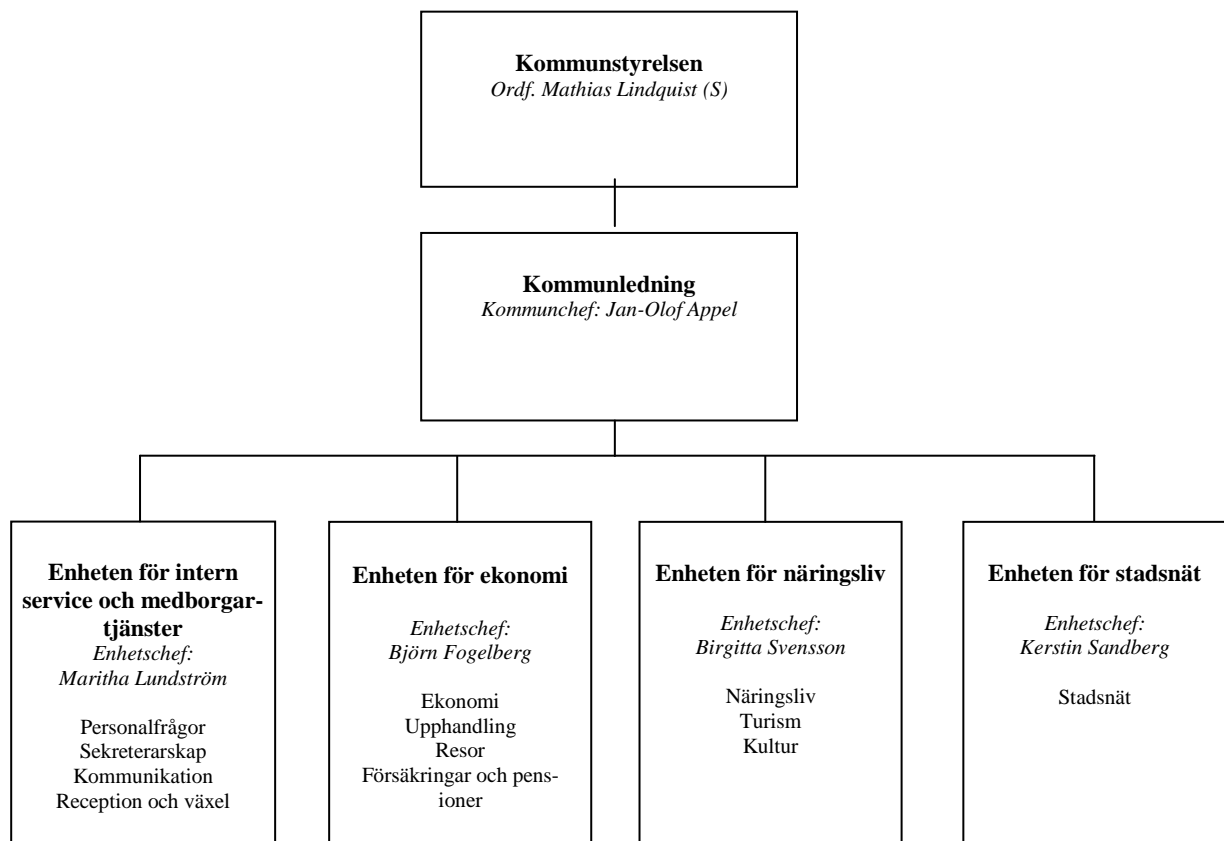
**Kommunstyrelsen**
*Ordf. Mathias Lindquist (S)*

**Kommunledning**
*Kommunchef: Jan-Olof Appel*

**Enheten för intern service och medborgartjänster**
*Enhetschef: Maritha Lundström*

Personalfrågor
Sekreterarskap
Kommunikation
Reception och växel

**Enheten för ekonomi**

*Enhetschef: Björn Fogelberg*

Ekonomi
Upphandling
Resor
Försäkringar och pensioner

**Enheten för näringsliv**

*Enhetschef: Birgitta Svensson*

Näringsliv
Turism
Kultur

**Enheten för stadsnät**

*Enhetschef: Kerstin Sandberg*

Stadsnät